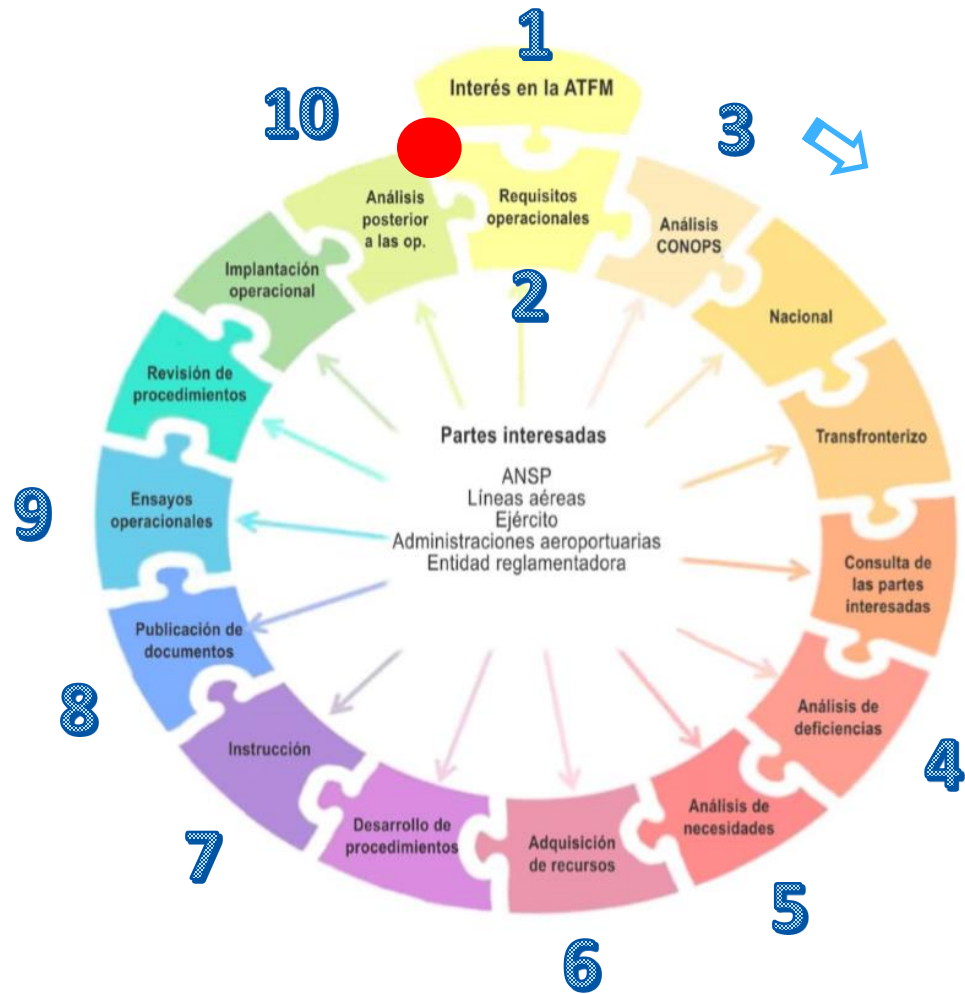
1
Interés en la ATFM
10
3
Requisitos operacionales
Análisis posterior a las op.
Análisis CONOPS
2
Implantación operacional
Nacional
Revisión de procedimientos
Transfronterizo
Partes interesadas
ANSP
Líneas aéreas
Ejército
Administraciones aeroportuarias
Entidad reglamentadora
9
Ensayos operacionales
Consulta de las partes interesadas
Publicación de documentos
8
Análisis de deficiencias
4
Instrucción
Análisis de necesidades
7
Desarrollo de procedimientos
Adquisición de recursos
5
6